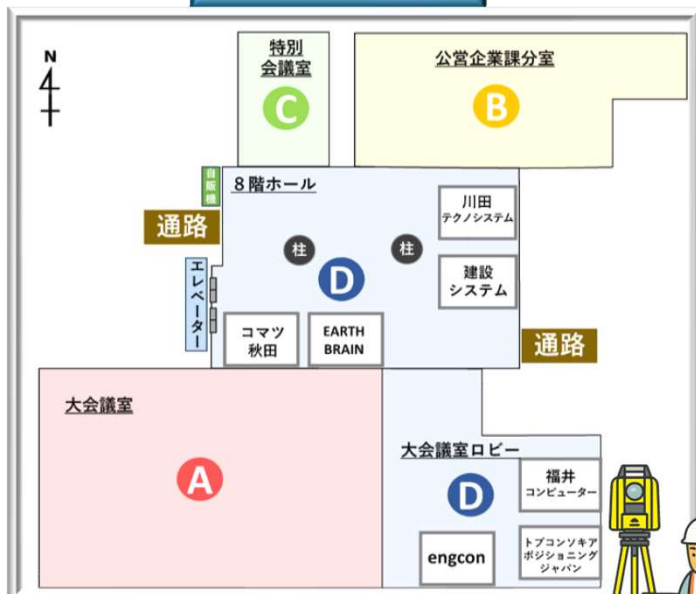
N

特別
会議室

C

公営企業課分室

B

自販機

8階ホール

川田
テクノシステム

通路

柱

柱

D

建設
システム

エレベーター

コマツ
秋田

EARTH
BRAIN

通路

大会議室

A

大会議室ロビー

福井
コンピューター

D

engcon

トプコンソキア
ポジショニング
ジャパン